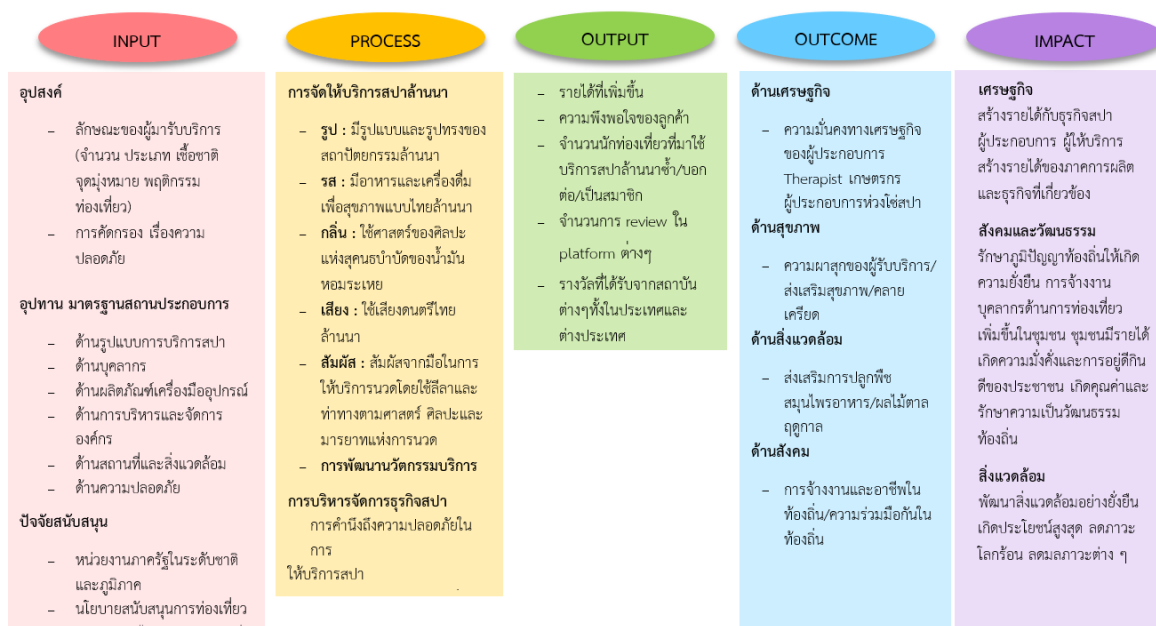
INPUT

อุปสงค์

– ลักษณะของผู้มารับบริการ (จำนวน ประเภท เชื้อชาติ จุดมุ่งหมาย พฤติกรรมท่องเที่ยว)
– การคัดกรอง เรื่องความปลอดภัย

อุปทาน มาตรฐานสถานประกอบการ

– ด้านรูปแบบการบริการสปา
– ด้านบุคลากร
– ด้านผลิตภัณฑ์เครื่องมืออุปกรณ์
– ด้านการบริหารและจัดการองค์กร
– ด้านสถานที่และสิ่งแวดล้อม
– ด้านความปลอดภัย

ปัจจัยสนับสนุน

– หน่วยงานภาครัฐในระดับชาติและภูมิภาค
– นโยบายสนับสนุนการท่องเที่ยว

PROCESS

การจัดให้บริการสปาล้านนา

– รูป : มีรูปแบบและรูปทรงของสถาปัตยกรรมล้านนา
– รส : มีอาหารและเครื่องดื่มเพื่อสุขภาพแบบไทยล้านนา
– กลิ่น : ใช้ศาสตร์ของศิลปะแห่งสุคนธบำบัดของน้ำมันหอมระเหย
– เสียง : ใช้เสียงดนตรีไทยล้านนา
– สัมผัส : สัมผัสจากมือในการให้บริการนวดโดยใช้ลีลาและท่าทางตามศาสตร์ ศิลปะและมารยาทแห่งการนวด
– การพัฒนานวัตกรรมบริการ

การบริหารจัดการธุรกิจสปา
การคำนึงถึงความปลอดภัยในการ
ให้บริการสปา

OUTPUT

– รายได้ที่เพิ่มขึ้น
– ความพึงพอใจของลูกค้า
– จำนวนนักท่องเที่ยวที่มาใช้บริการสปาล้านนาซ้ำ/บอกต่อ/เป็นสมาชิก
– จำนวนการ review ใน platform ต่างๆ
– รางวัลที่ได้รับจากสถาบันต่างๆทั้งในประเทศและต่างประเทศ

OUTCOME

ด้านเศรษฐกิจ

– ความมั่นคงทางเศรษฐกิจของผู้ประกอบการ Therapist เกษตรกร ผู้ประกอบการห่วงโซ่สปา

ด้านสุขภาพ

– ความผาสุกของผู้รับบริการ/ส่งเสริมสุขภาพ/คลายเครียด

ด้านสิ่งแวดล้อม

– ส่งเสริมการปลูกพืชสมุนไพรอาหาร/ผลไม้ตามฤดูกาล

ด้านสังคม

– การจ้างงานและอาชีพในท้องถิ่น/ความร่วมมือกันในท้องถิ่น

IMPACT

เศรษฐกิจ
สร้างรายได้กับธุรกิจสปา ผู้ประกอบการ ผู้ให้บริการ สร้างรายได้ของภาคการผลิตและธุรกิจที่เกี่ยวข้อง

สังคมและวัฒนธรรม
รักษาภูมิปัญญาท้องถิ่นให้เกิดความยั่งยืน การจ้างงานบุคลากรด้านการท่องเที่ยวเพิ่มขึ้นในชุมชน ชุมชนมีรายได้เกิดความมั่งคั่งและการอยู่ดีกินดีของประชาชน เกิดคุณค่าและรักษาความเป็นวัฒนธรรมท้องถิ่น

สิ่งแวดล้อม
พัฒนาสิ่งแวดล้อมอย่างยั่งยืน เกิดประโยชน์สูงสุด ลดภาวะโลกร้อน ลดมลภาวะต่าง ๆ